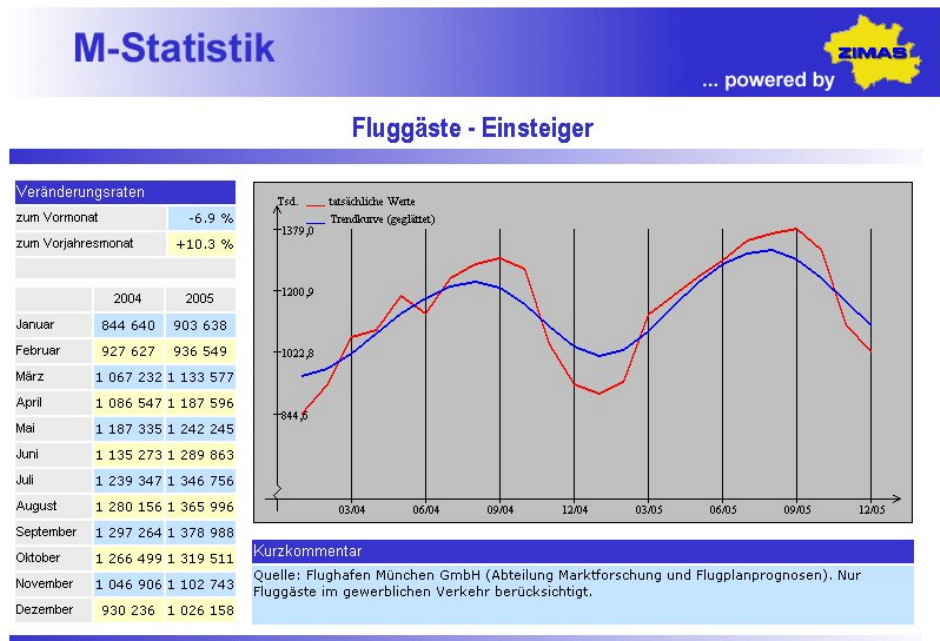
M-Statistik

ZIMAS

... powered by

Fluggäste - Einsteiger

| Veränderungsraten | |
|---|---|
| zum Vormonat | -6.9 % |
| zum Vorjahresmonat | +10.3 % |

| | 2004 | 2005 |
|---|---|---|
| Januar | 844 640 | 903 638 |
| Februar | 927 627 | 936 549 |
| März | 1 067 232 | 1 133 577 |
| April | 1 086 547 | 1 187 596 |
| Mai | 1 187 335 | 1 242 245 |
| Juni | 1 135 273 | 1 289 863 |
| Juli | 1 239 347 | 1 346 756 |
| August | 1 280 156 | 1 365 996 |
| September | 1 297 264 | 1 378 988 |
| Oktober | 1 266 499 | 1 319 511 |
| November | 1 046 906 | 1 102 743 |
| Dezember | 930 236 | 1 026 158 |

Tsd.
tatsächliche Werte
Trendkurve (geglättet)
1379,0
1200,9
1022,8
844,6
03/04
06/04
09/04
12/04
03/05
06/05
09/05
12/05

Kurzkommentar

Quelle: Flughafen München GmbH (Abteilung Marktforschung und Flugplanprognosen). Nur Fluggäste im gewerblichen Verkehr berücksichtigt.